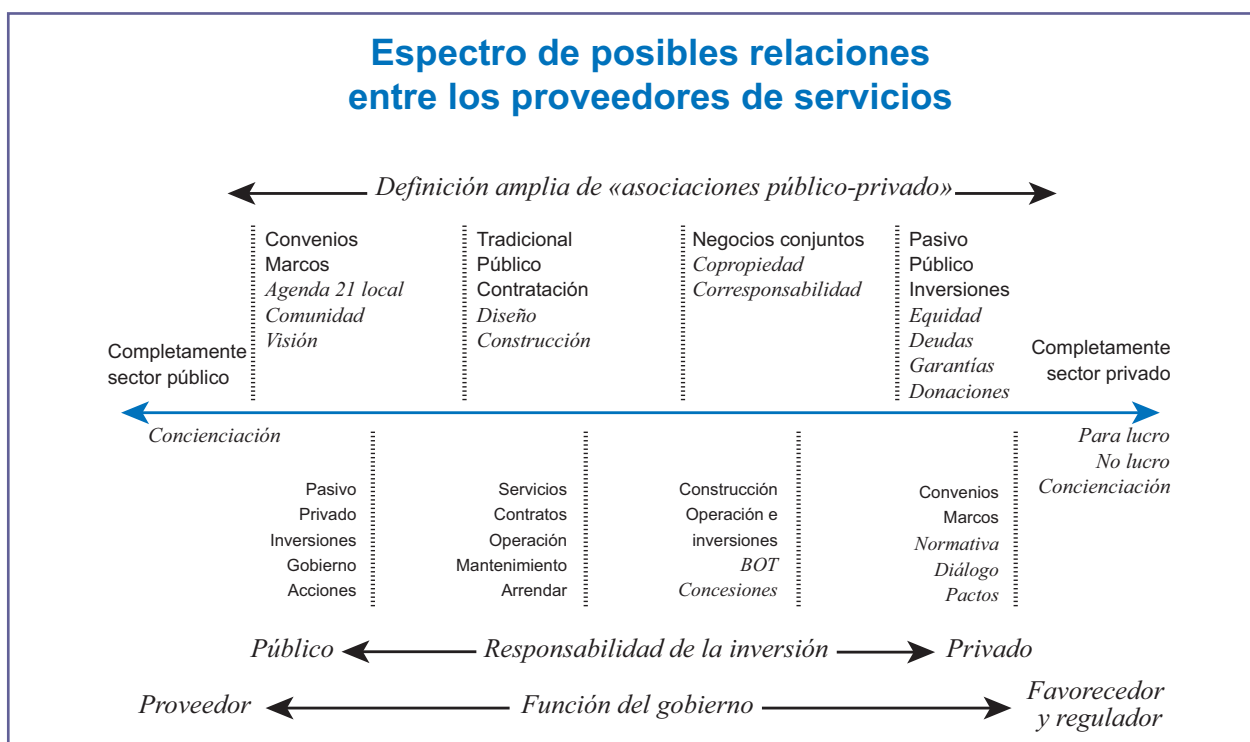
Espectro de posibles relaciones entre los proveedores de servicios

Definición amplia de «asociaciones público-privado»

Convenios
Marcos
Agenda 21 local
Comunidad
Visión

Tradicional
Público
Contratación
Diseño
Construcción

Negocios conjuntos
Copropiedad
Corresponsabilidad

Pasivo
Público
Inversiones
Equidad
Deudas
Garantías
Donaciones

Completamente sector público

Completamente sector privado

Concienciación

Para lucro
No lucro
Concienciación

Pasivo
Privado
Inversiones
Gobierno
Acciones

Servicios
Contratos
Operación
Mantenimiento
Arrendar

Construcción
Operación e inversiones
BOT
Concesiones

Convenios
Marcos
Normativa
Diálogo
Pactos

Público — Responsabilidad de la inversión — Privado

Proveedor — Función del gobierno — Favorecedor y regulador